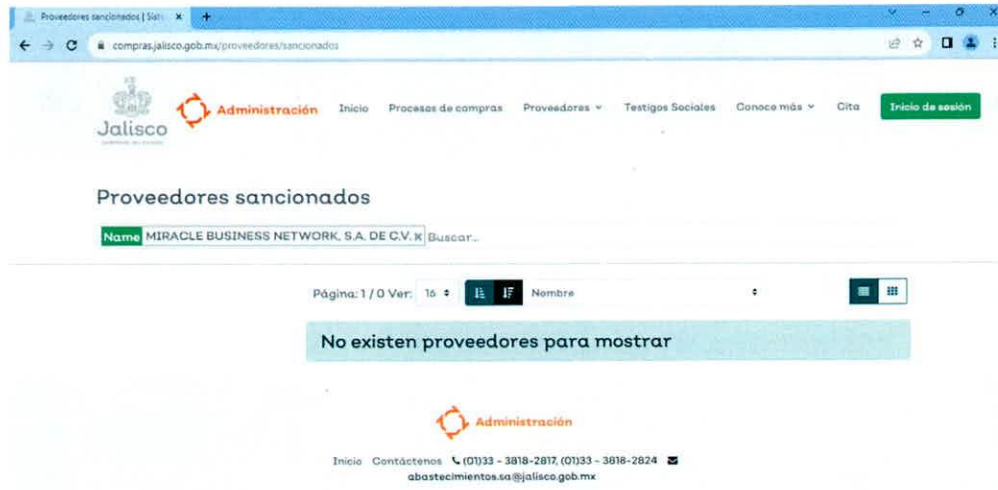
Proveedores sancionados | Sist ×

compras.jalisco.gob.mx/proveedores/sancionados

Jalisco

Administración

Inicio Procesos de compras Proveedores Testigos Sociales Conoce más Cita Inicio de sesión

Proveedores sancionados

Name MIRACLE BUSINESS NETWORK, S.A. DE C.V. × Buscar...

Página: 1 / 0 Ver: 16 Nombre

No existen proveedores para mostrar

Administración

Inicio Contáctenos (01)33 - 3818-2817, (01)33 - 3818-2824 abastecimientos.sa@jalisco.gob.mx